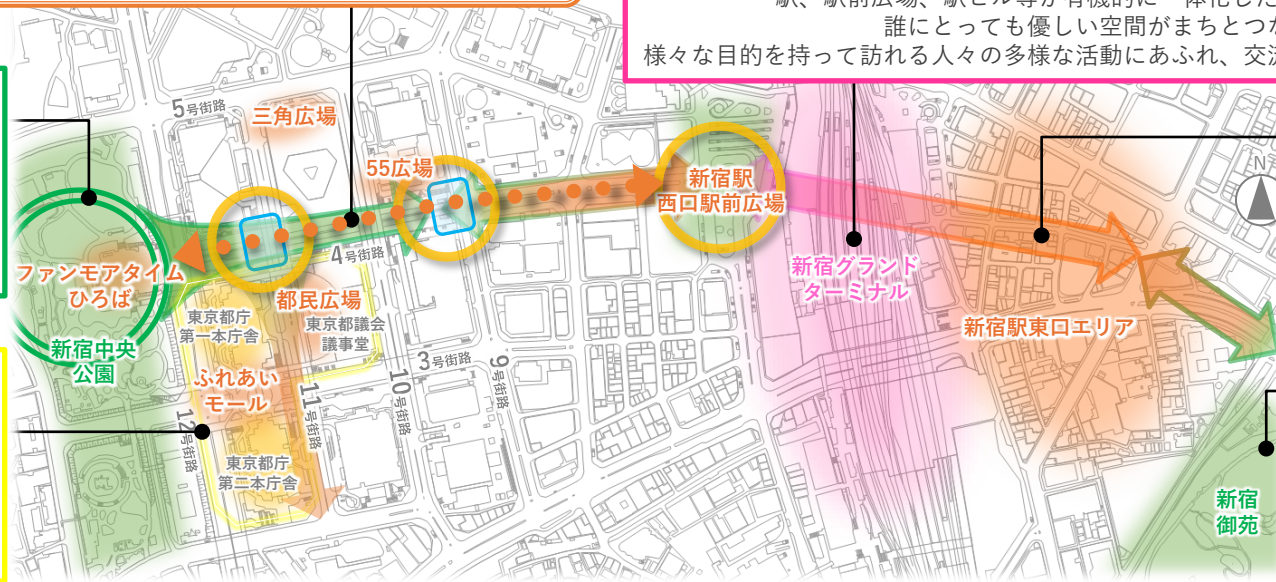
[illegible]、駅前広場、駅ビル等が有機的に一体化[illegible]
誰にとっても優しい空間がまちとつか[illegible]
様々な目的を持って訪れる人々の多様な活動にあふれ、交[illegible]

5号街路
三角広場
55広場
新宿駅
西口駅前広場
4号街路
ファンモアタイム
ひろば
都民広場
新宿グランド
ターミナル
新宿駅東口エリア
東京都庁
第一本庁舎
東京都議会
議事堂
新宿中央
公園
ふれあい
モール
3号街路
9号街路
10号街路
11号街路
12号街路
東京都庁
第二本庁舎
新宿
御苑
N